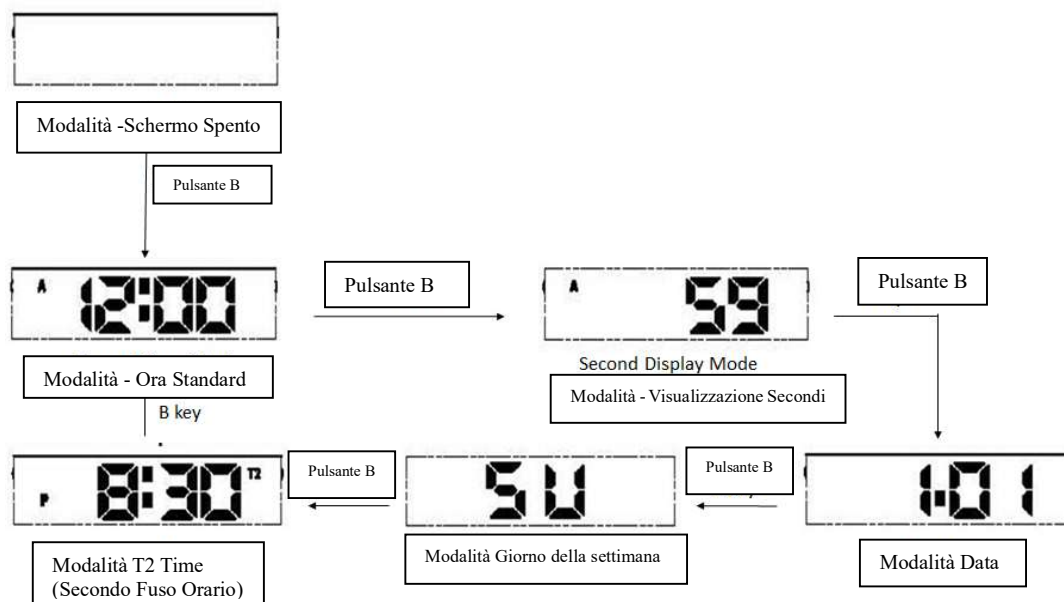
Modalità -Schermo Spento

Pulsante B

A 12:00

Modalità - Ora Standard

Pulsante B

A 59

Second Display Mode

Modalità - Visualizzazione Secondi

Pulsante B

B key

1-01

Modalità Data

Pulsante B

SU

Modalità Giorno della settimana

Pulsante B

P 8:30 T2

Modalità T2 Time (Secondo Fuso Orario)